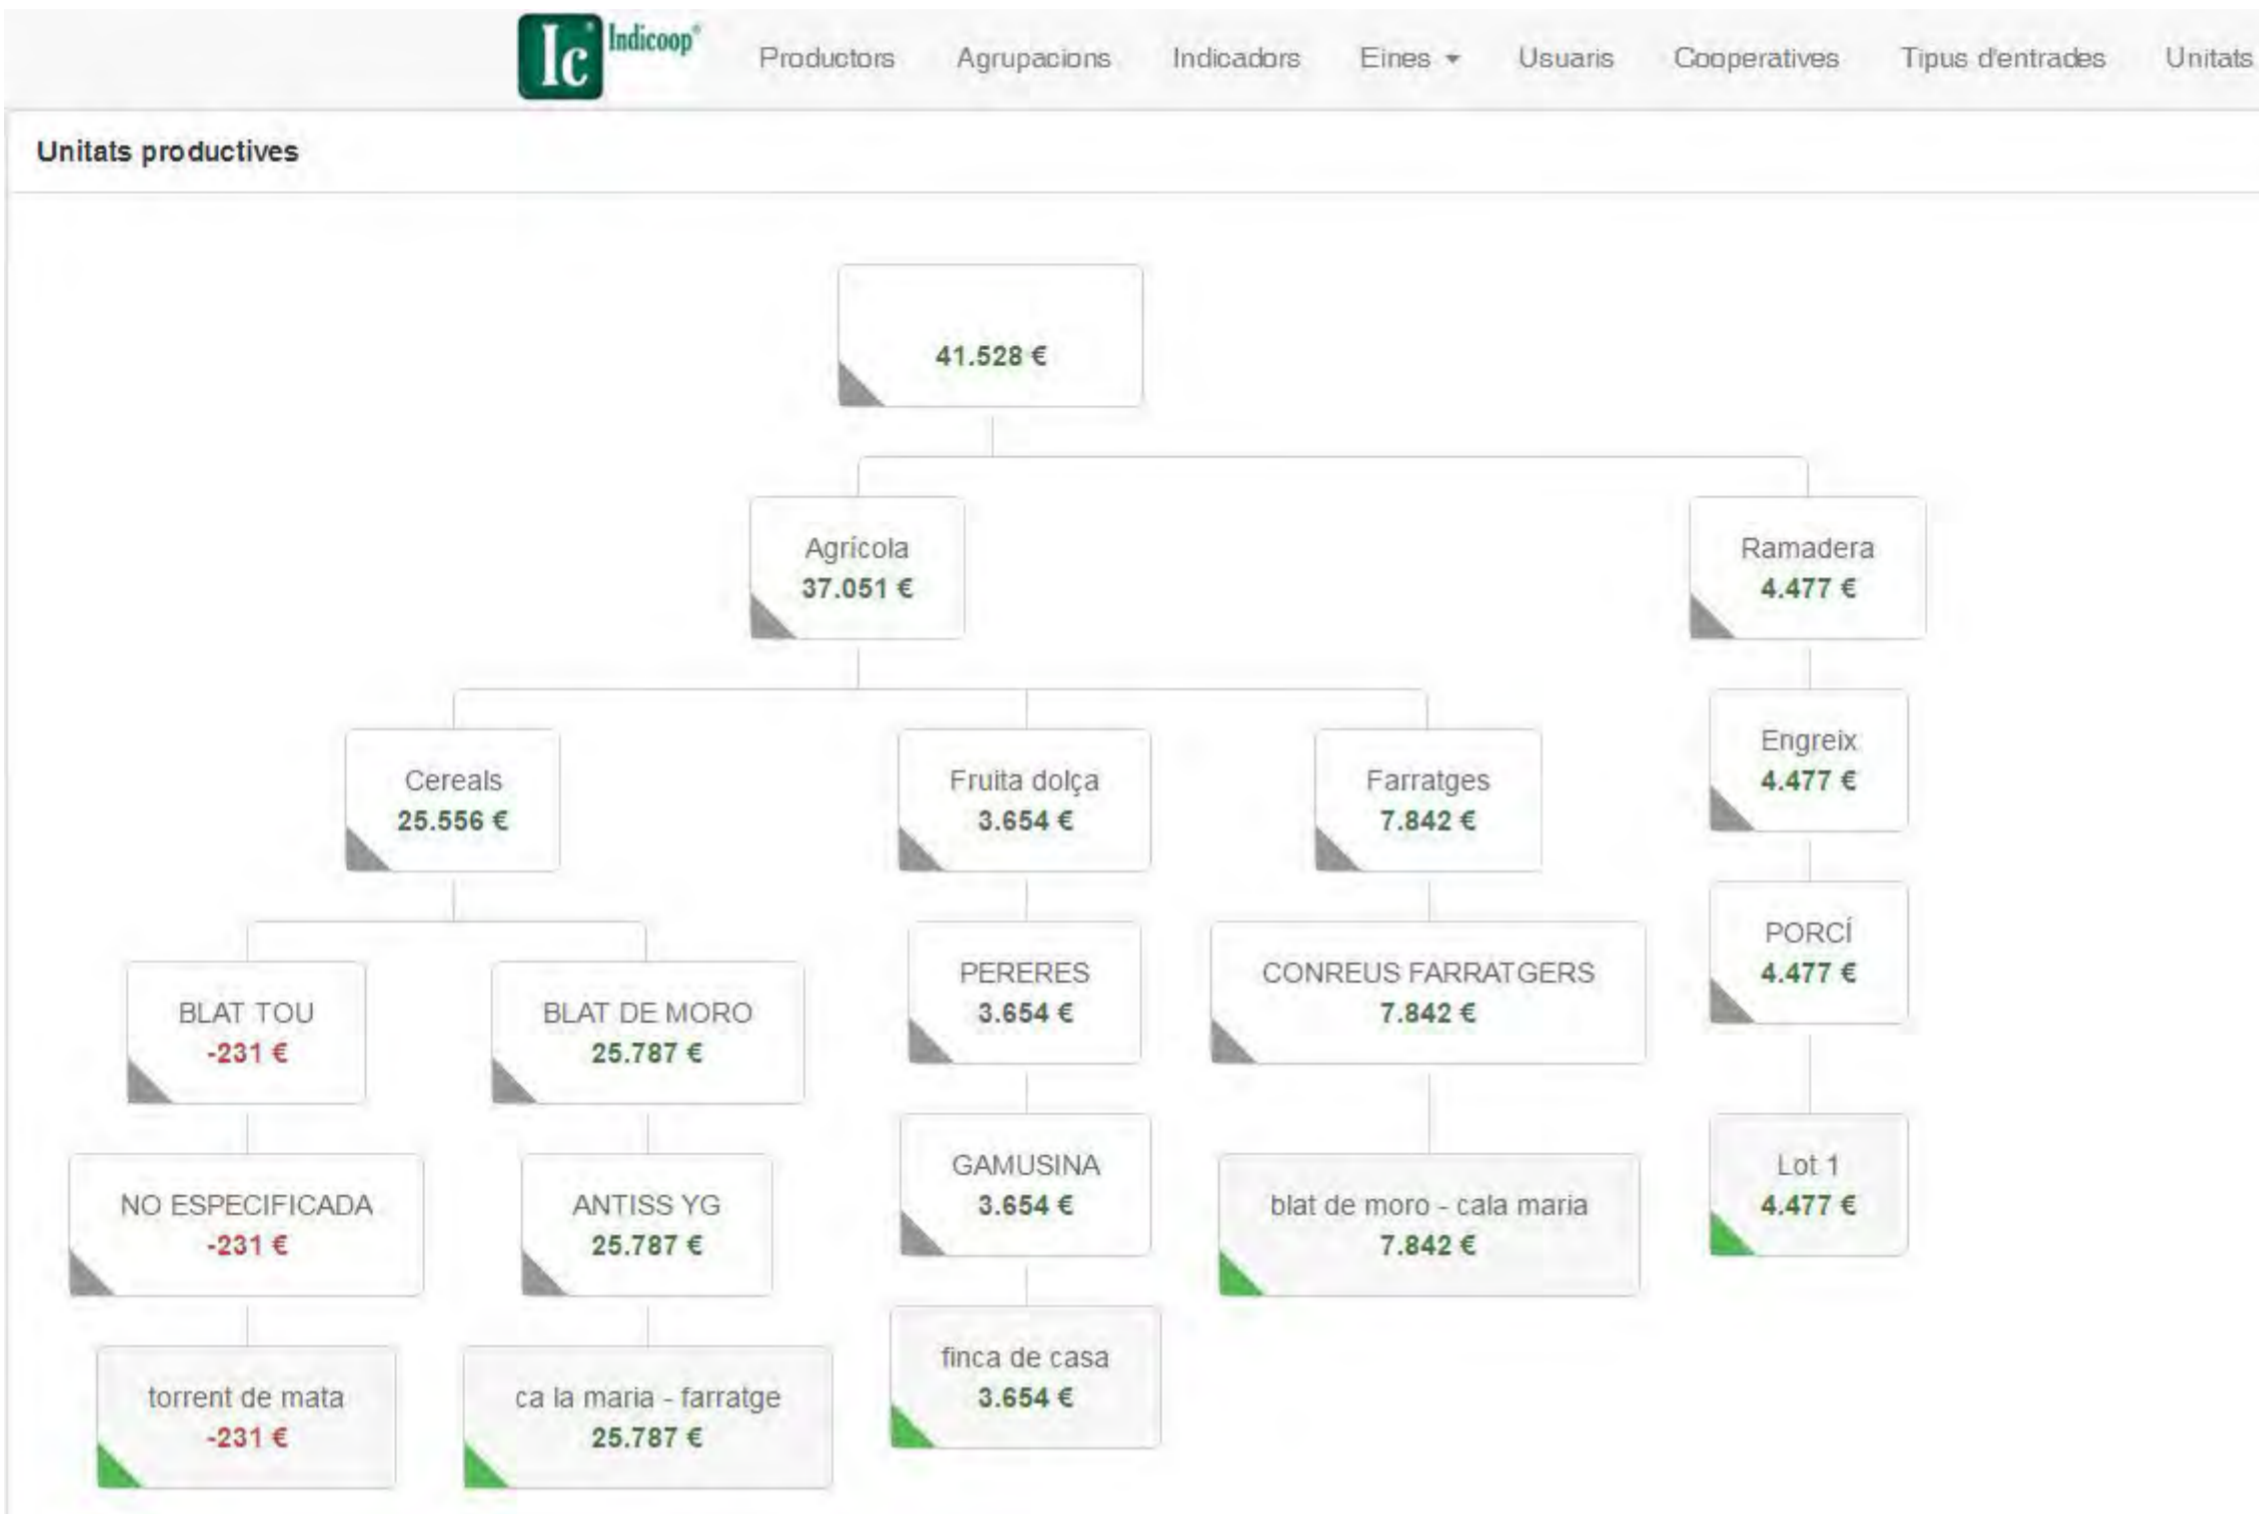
Ic Indicoop®

Productors Agrupacions Indicadors Eines Usuaris Cooperatives Tipus d'entrades Unitats

Unitats productives

41.528 €

Agrícola
37.051 €

Ramadera
4.477 €

Cereals
25.556 €

Fruita dolça
3.654 €

Farratges
7.842 €

Engreix
4.477 €

BLAT TOU
-231 €

BLAT DE MORO
25.787 €

PERERES
3.654 €

CONREUS FARRATGERS
7.842 €

PORCÍ
4.477 €

NO ESPECIFICADA
-231 €

ANTISS YG
25.787 €

GAMUSINA
3.654 €

blat de moro - cala maria
7.842 €

Lot 1
4.477 €

torrent de mata
-231 €

ca la maria - farratge
25.787 €

finca de casa
3.654 €